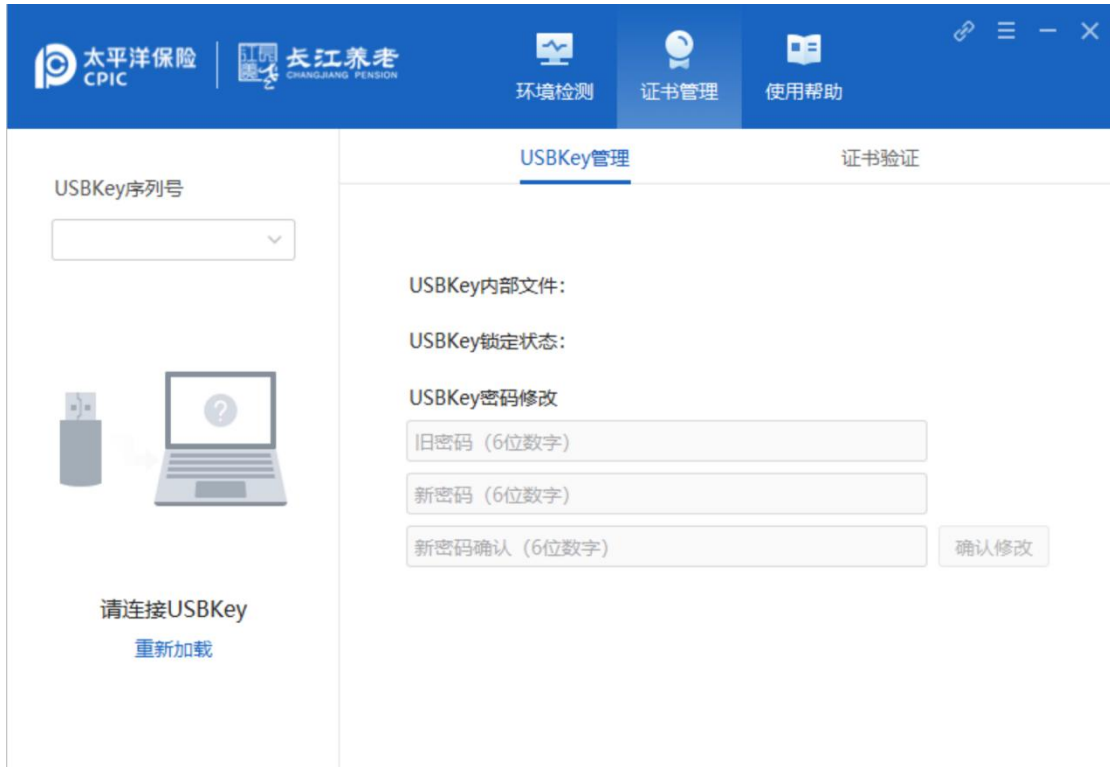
太平洋保险 CPIC | 长江养老 CHANGJIANG PENSION

环境检测 证书管理 使用帮助

USBKey序列号

USBKey管理 证书验证

USBKey内部文件:

USBKey锁定状态:

USBKey密码修改

旧密码（6位数字）

新密码（6位数字）

新密码确认（6位数字） 确认修改

请连接USBKey
重新加载